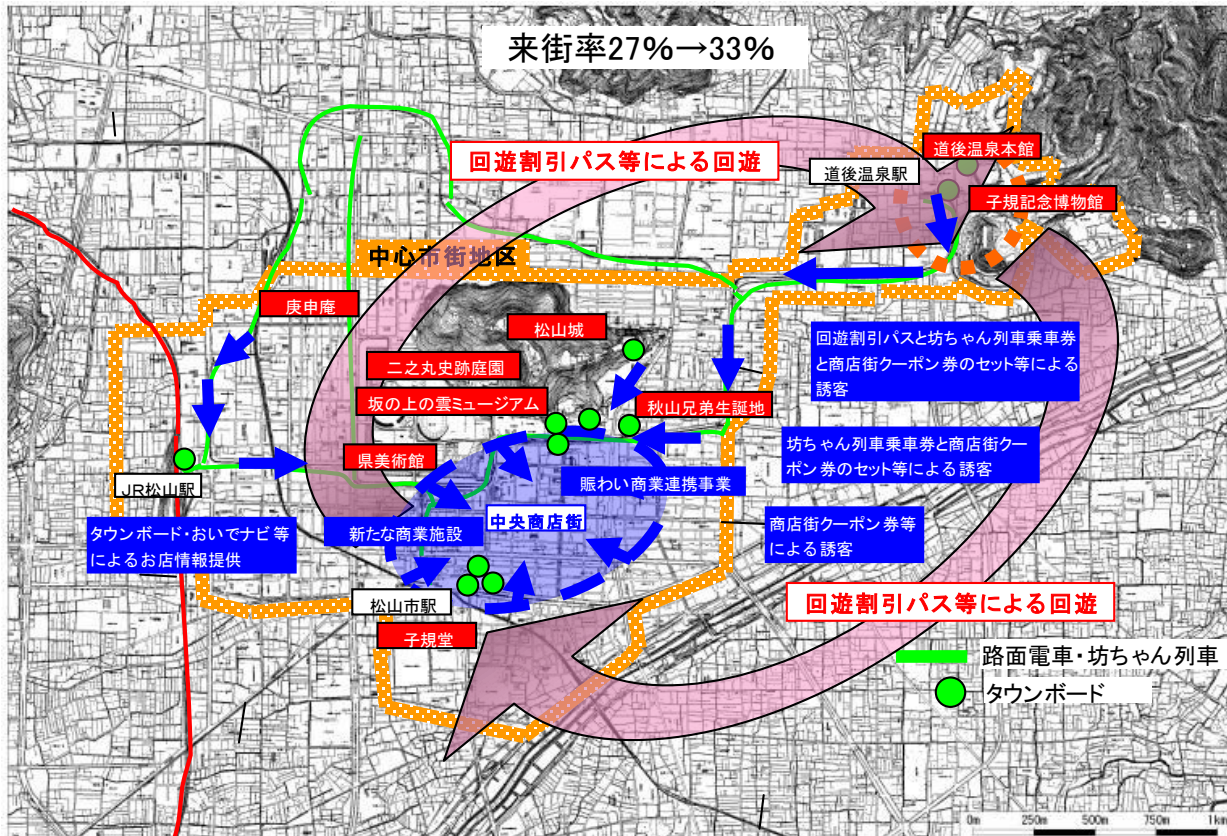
来街率27%→33%

回遊割引パス等による回遊

道後温泉本館

道後温泉駅

子規記念博物館

中心市街地区

庚申庵

松山城

回遊割引パスと坊ちゃん列車乗車券と商店街クーポン券のセット等による誘客

二之丸史跡庭園

坂の上の雲ミュージアム

秋山兄弟生誕地

坊ちゃん列車乗車券と商店街クーポン券のセット等による誘客

県美術館

JR松山駅

賑わい商業連携事業

タウンボード・おいでナビ 等によるお店情報提供

新たな商業施設

中央商店街

商店街クーポン券等による誘客

松山市駅

回遊割引パス等による回遊

子規堂

路面電車・坊ちゃん列車

タウンボード

0m 250m 500m 750m 1k